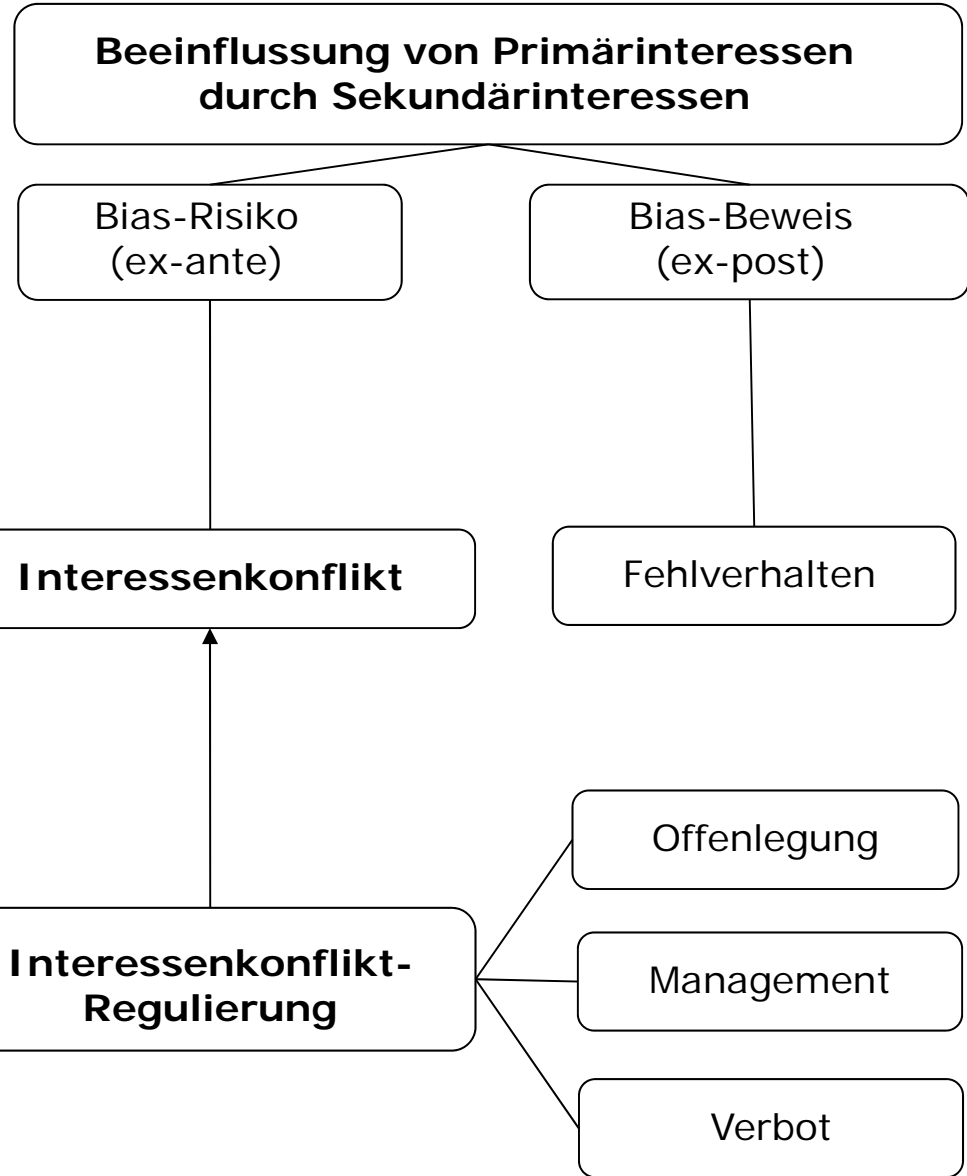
Beeinflussung von Primärinteressen durch Sekundärinteressen

Bias-Risiko (ex-ante)

Bias-Beweis (ex-post)

Interessenkonflikt

Fehlverhalten

Offenlegung

Interessenkonflikt-Regulierung

Management

Verbot